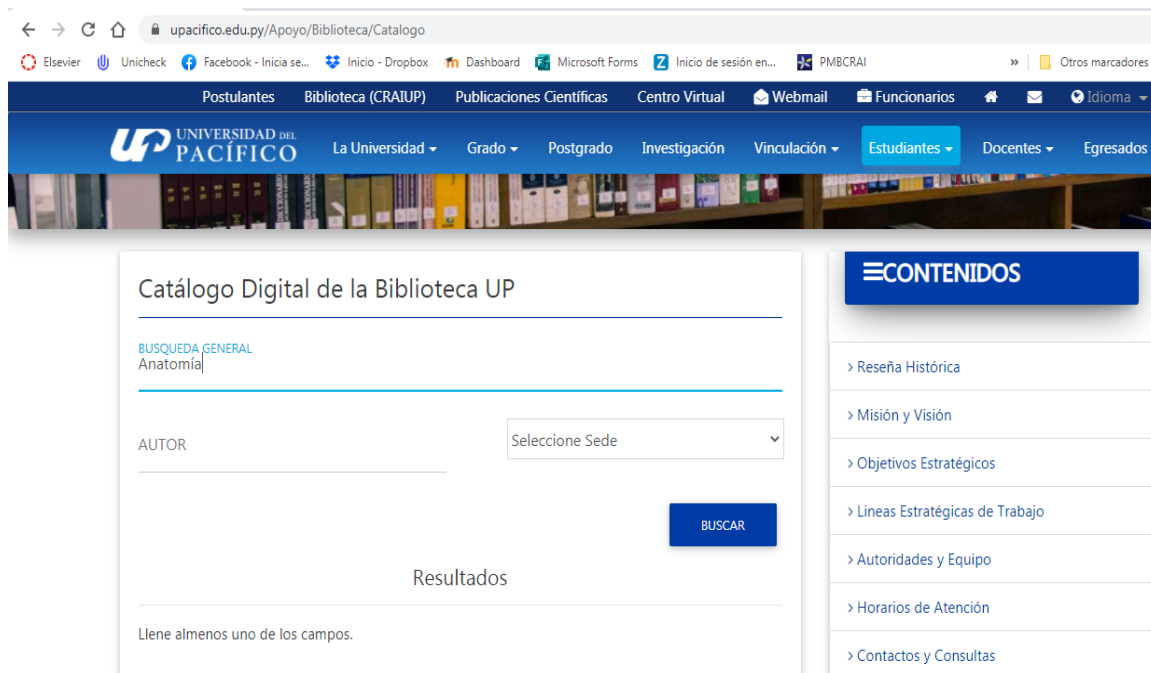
upacifico.edu.py/Apoyo/Biblioteca/Catalogo

Elsevier Unicheck Facebook - Inicia se... Inicio - Dropbox Dashboard Microsoft Forms Inicio de sesión en... PMBCRAI » Otros marcadores

Postulantes Biblioteca (CRAIUP) Publicaciones Científicas Centro Virtual Webmail Funcionarios Idioma

UP UNIVERSIDAD DEL PACÍFICO La Universidad Grado Postgrado Investigación Vinculación Estudiantes Docentes Egresados

Catálogo Digital de la Biblioteca UP

BUSQUEDA GENERAL
Anatomía

AUTOR

Seleccione Sede

BUSCAR

Resultados

Llene almenos uno de los campos.

≡CONTENIDOS

› Reseña Histórica
› Misión y Visión
› Objetivos Estratégicos
› Lineas Estratégicas de Trabajo
› Autoridades y Equipo
› Horarios de Atención
› Contactos y Consultas